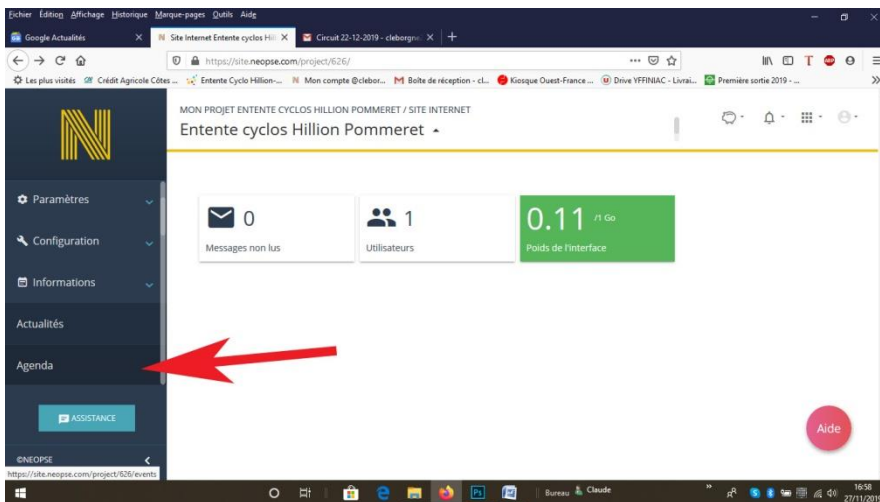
Fichier Édition Affichage Historique Marque-pages Outils Aide

Google Actualités × | Site Internet Entente cyclos Hil × | Circuit 22-12-2019 - cleborgn × | +

https://site.neopse.com/project/626/

Les plus visités | Crédit Agricole Côtes ... | Entente Cyclo Hillion-... | Mon compte @clebor... | Boîte de réception - cl... | Kiosque Ouest-France ... | Drive YFFINIAC - Livrai... | Première sortie 2019 - ...

MON PROJET ENTENTE CYCLOS HILLION POMMERET / SITE INTERNET
Entente cyclos Hillion Pommeret

Paramètres
Configuration
Informations
Actualités
Agenda
ASSISTANCE
©NEOPSE

0
Messages non lus

1
Utilisateurs

0.11 /1 Go
Poids de l'interface

Aide

https://site.neopse.com/project/626/events

Bureau Claude

16:58
27/11/2019